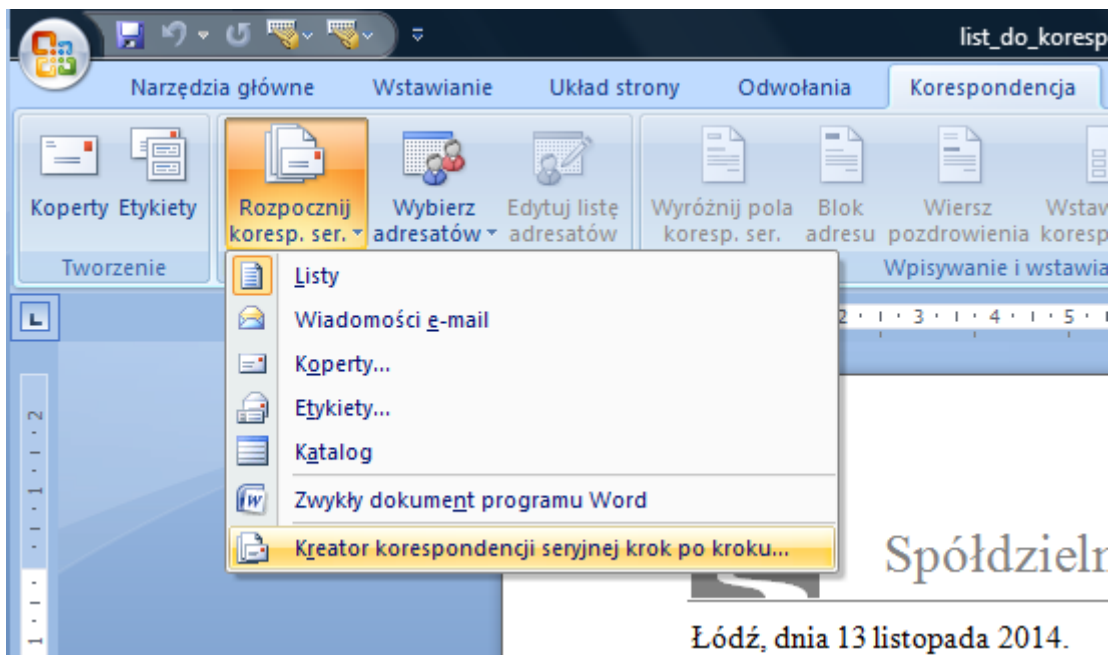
list_do_koresp

Narzędzia główne Wstawianie Układ strony Odwołania Korespondencja

Koperty Etykiety

Tworzenie

Rozpocznij koresp. ser.

Wybierz adresatów

Edytuj listę adresatów

Wyróżnij pola koresp. ser.

Blok adresu

Wiersz pozdrowienia

Wstaw koresp

Wpisywanie i wstawia

Listy

Wiadomości e-mail

Koperty...

Etykiety...

Katalog

Zwykły dokument programu Word

Kreator korespondencji seryjnej krok po kroku...

2 · 1 · 3 · 1 · 4 · 1 · 5 ·

Spółdzieln

Łódź, dnia 13 listopada 2014.